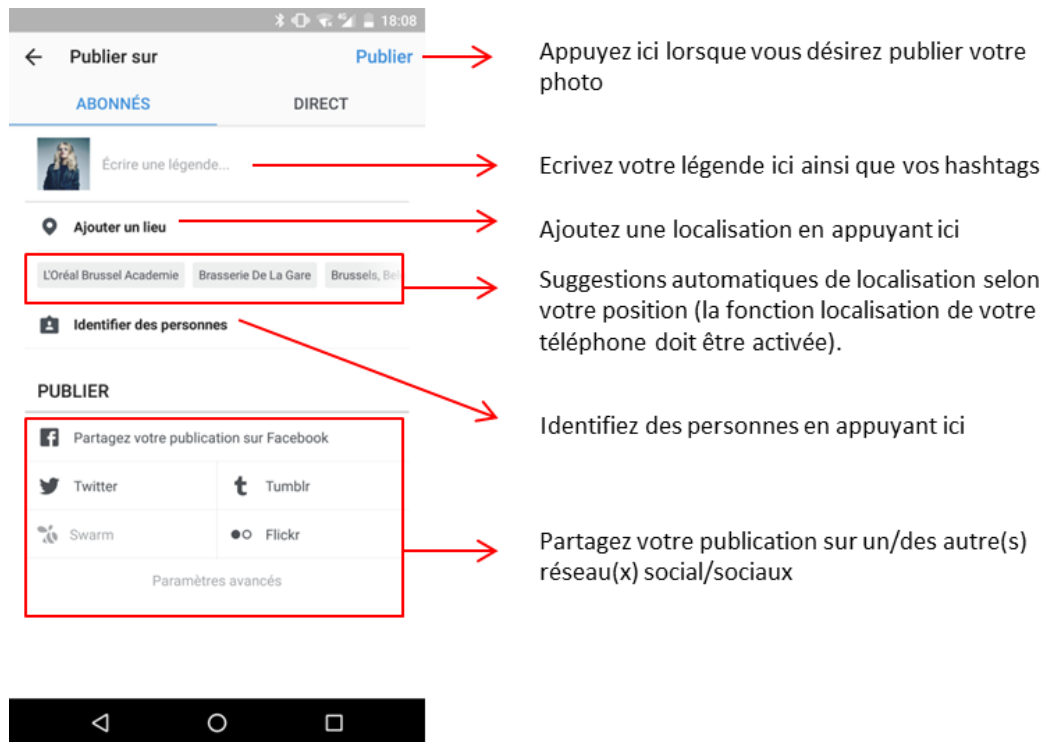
18:08

Publier sur

Publier

ABONNÉS

DIRECT

Écrire une légende...

Ajouter un lieu

L'Oréal Brussel Academie

Brasserie De La Gare

Brussels, Be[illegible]

Identifier des personnes

PUBLIER

Partagez votre publication sur Facebook

Twitter

Tumblr

Swarm

Flickr

Paramètres avancés

Appuyez ici lorsque vous désirez publier votre photo

Ecrivez votre légende ici ainsi que vos hashtags

Ajoutez une localisation en appuyant ici

Suggestions automatiques de localisation selon votre position (la fonction localisation de votre téléphone doit être activée).

Identifiez des personnes en appuyant ici

Partagez votre publication sur un/des autre(s) réseau(x) social/sociaux